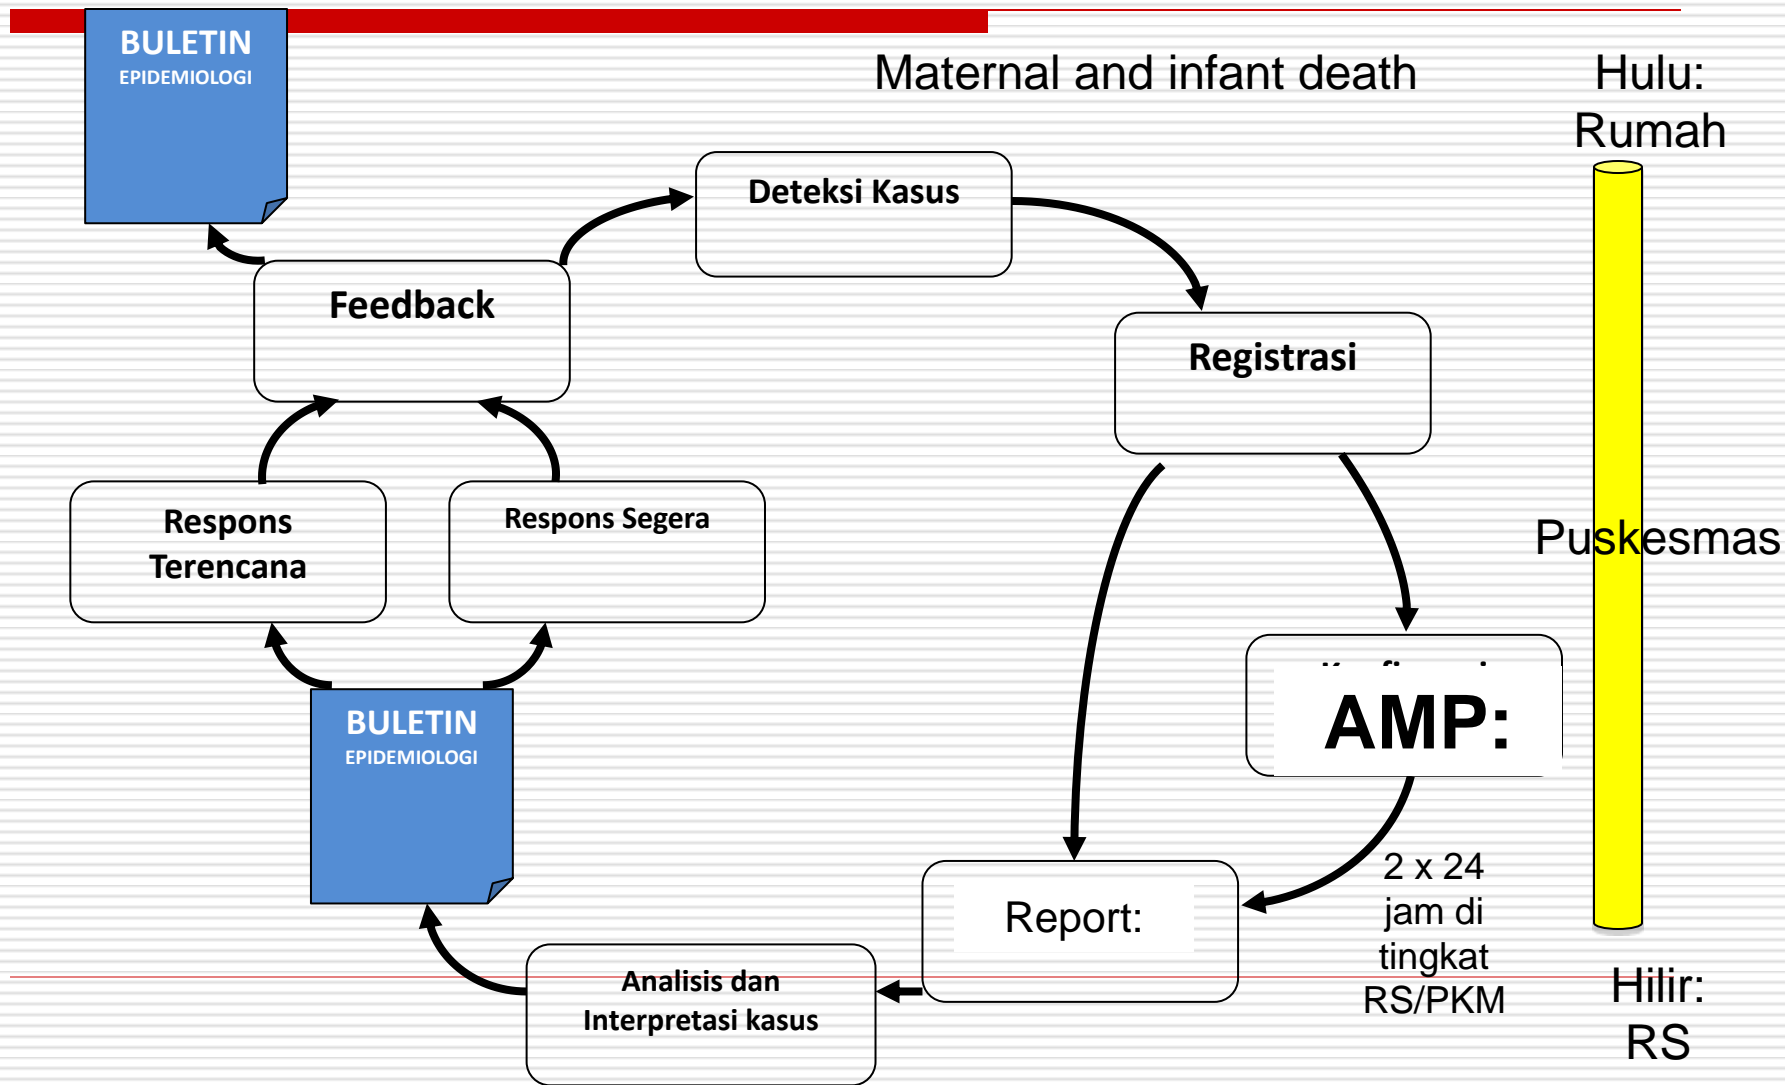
BULETIN
EPIDEMIOLOGI

Maternal and infant death

Hulu: Rumah

Deteksi Kasus

Feedback

Registrasi

Respons Terencana

Respons Segera

Puskesmas

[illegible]

AMP:

BULETIN
EPIDEMIOLOGI

Report:

2 x 24 jam di tingkat RS/PKM

Analisis dan Interpretasi kasus

Hilir: RS